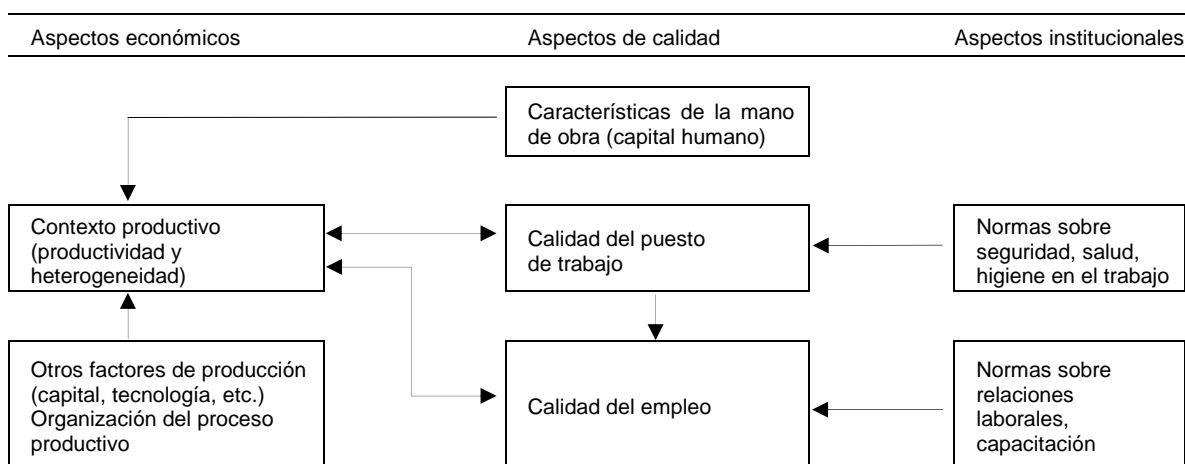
Aspectos económicos

Aspectos de calidad

Aspectos institucionales

Características de la mano de obra (capital humano)

Contexto productivo (productividad y heterogeneidad)

Calidad del puesto de trabajo

Normas sobre seguridad, salud, higiene en el trabajo

Otros factores de producción (capital, tecnología, etc.) Organización del proceso productivo

Calidad del empleo

Normas sobre relaciones laborales, capacitación